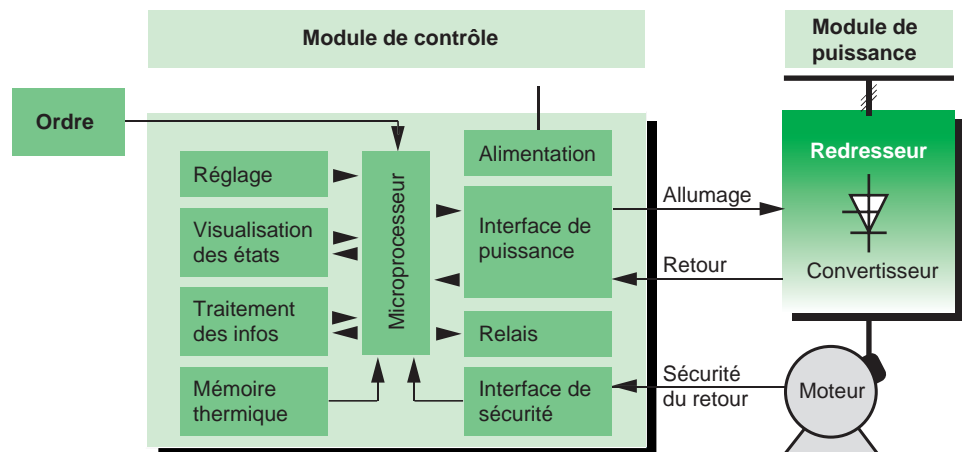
Module de contrôle

Module de puissance

Ordre

Réglage

Visualisation des états

Traitement des infos

Mémoire thermique

Microprocesseur

Alimentation

Interface de puissance

Relais

Interface de sécurité

Allumage

Retour

Sécurité du retour

Redresseur

Convertisseur

Moteur